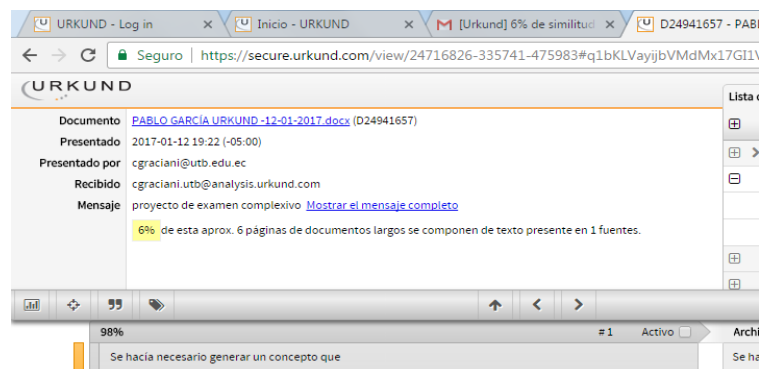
URKUND - Log in ×
Inicio - URKUND ×
[Urkund] 6% de similitud ×
D24941657 - PABL

Seguro | https://secure.urkund.com/view/24716826-335741-475983#q1bKLVayijbVMdMx17GI1V

URKUND

Documento PABLO GARCÍA URKUND -12-01-2017.docx (D24941657)
Presentado 2017-01-12 19:22 (-05:00)
Presentado por cgraciani@utb.edu.ec
Recibido cgraciani.utb@analysis.urkund.com
Mensaje proyecto de examen complexivo Mostrar el mensaje completo
6% de esta aprox. 6 páginas de documentos largos se componen de texto presente en 1 fuentes.

Lista d

98%
#1 Activo
Archi
Se hacía necesario generar un concepto que
Se ha